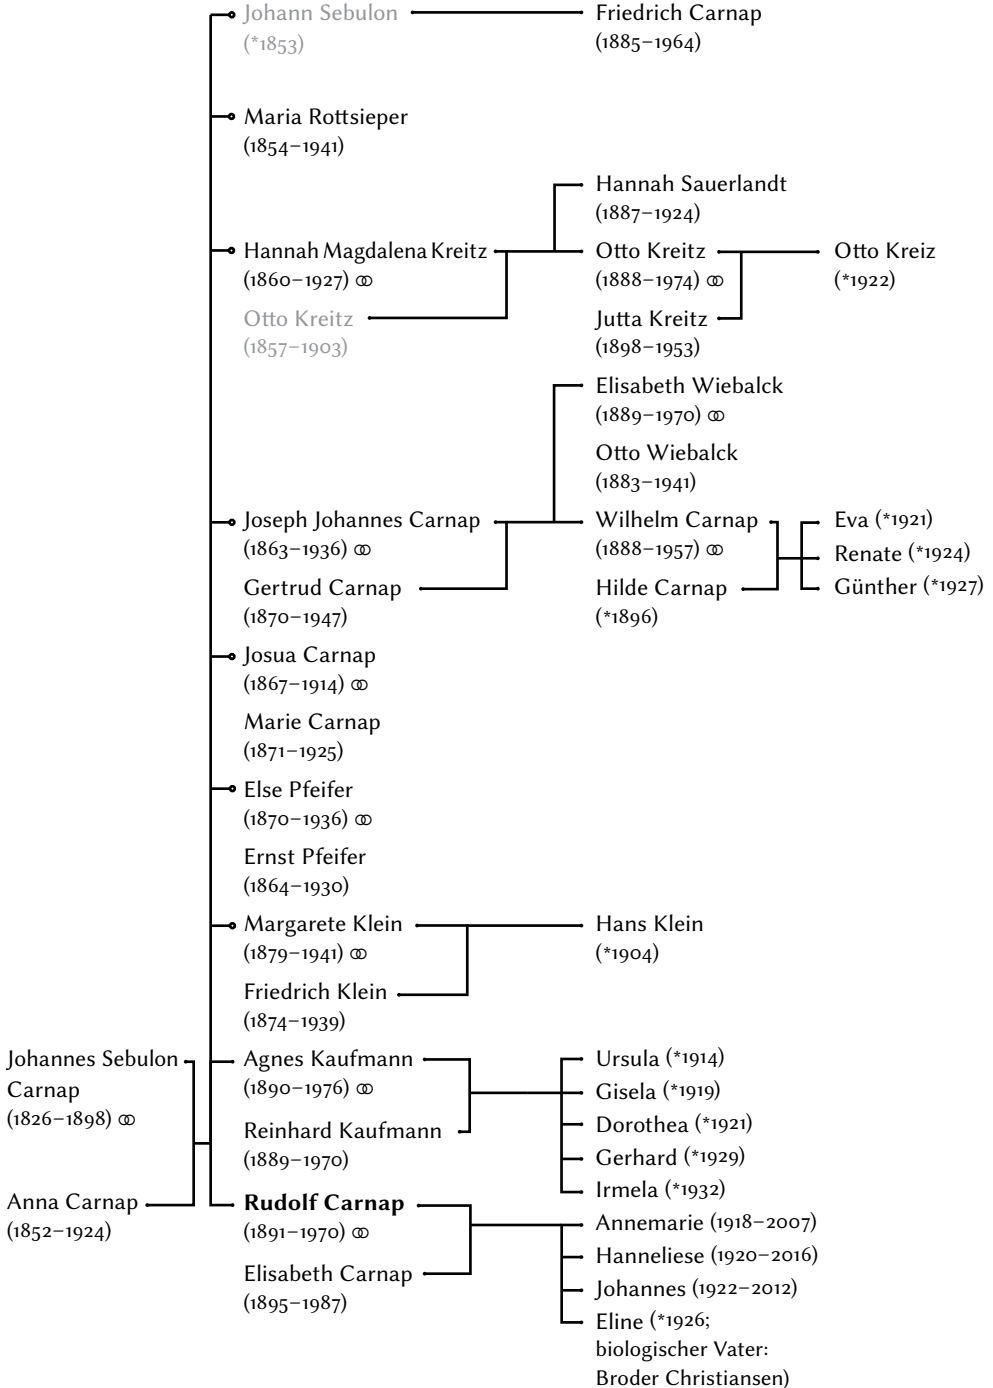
Johann Sebulon
(*1853)

Friedrich Carnap
(1885–1964)

Maria Rottsieper
(1854–1941)

Hannah Sauerlandt
(1887–1924)

Hannah Magdalena Kreitz
(1860–1927) ⚭

Otto Kreitz
(1888–1974) ⚭

Otto Kreiz
(*1922)

Otto Kreitz
(1857–1903)

Jutta Kreitz
(1898–1953)

Elisabeth Wiebalck
(1889–1970) ⚭

Otto Wiebalck
(1883–1941)

Joseph Johannes Carnap
(1863–1936) ⚭

Wilhelm Carnap
(1888–1957) ⚭

Eva (*1921)

Renate (*1924)

Günther (*1927)

Gertrud Carnap
(1870–1947)

Hilde Carnap
(*1896)

Josua Carnap
(1867–1914) ⚭

Marie Carnap
(1871–1925)

Else Pfeifer
(1870–1936) ⚭

Ernst Pfeifer
(1864–1930)

Margarete Klein
(1879–1941) ⚭

Hans Klein
(*1904)

Friedrich Klein
(1874–1939)

Johannes Sebulon Carnap
(1826–1898) ⚭

Agnes Kaufmann
(1890–1976) ⚭

Ursula (*1914)

Gisela (*1919)

Reinhard Kaufmann
(1889–1970)

Dorothea (*1921)

Gerhard (*1929)

Irmela (*1932)

Anna Carnap
(1852–1924)

**Rudolf Carnap**
(1891–1970) ⚭

Annemarie (1918–2007)

Hanneliese (1920–2016)

Elisabeth Carnap
(1895–1987)

Johannes (1922–2012)

Eline (*1926; biologischer Vater: Broder Christiansen)